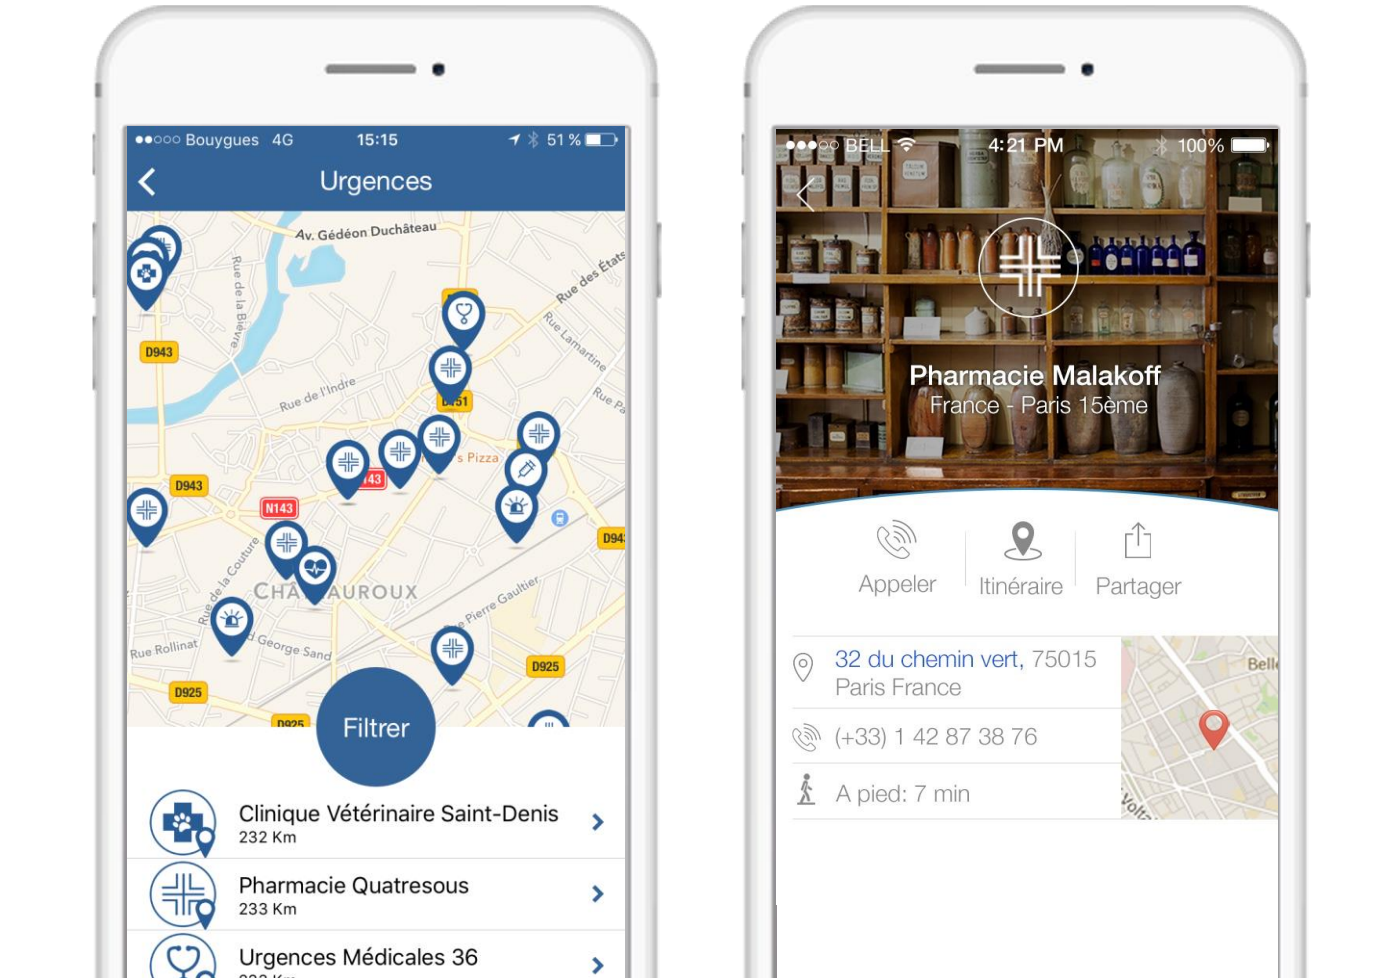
●●○○○ Bouygues 4G 15:15 51 %

Urgences

Av. Gédéon Duchâteau
Rue de la Bièvre
Rue des États
Rue Lamartine
Rue de l'Indre
D943
D943
N143
D951
s Pizza
CHA AUROUX
Rue de la Couture
George Sand
Rue Rollinat
Pierre Gaultier
D925
D925
D925
D94

Filtrer

Clinique Vétérinaire Saint-Denis
232 Km

Pharmacie Quatresous
233 Km

Urgences Médicales 36

●●●○○ BELL 4:21 PM 100%

Pharmacie Malakoff
France - Paris 15ème

Appeler Itinéraire Partager

32 du chemin vert, 75015 Paris France

(+33) 1 42 87 38 76

A pied: 7 min

Bell
Volta